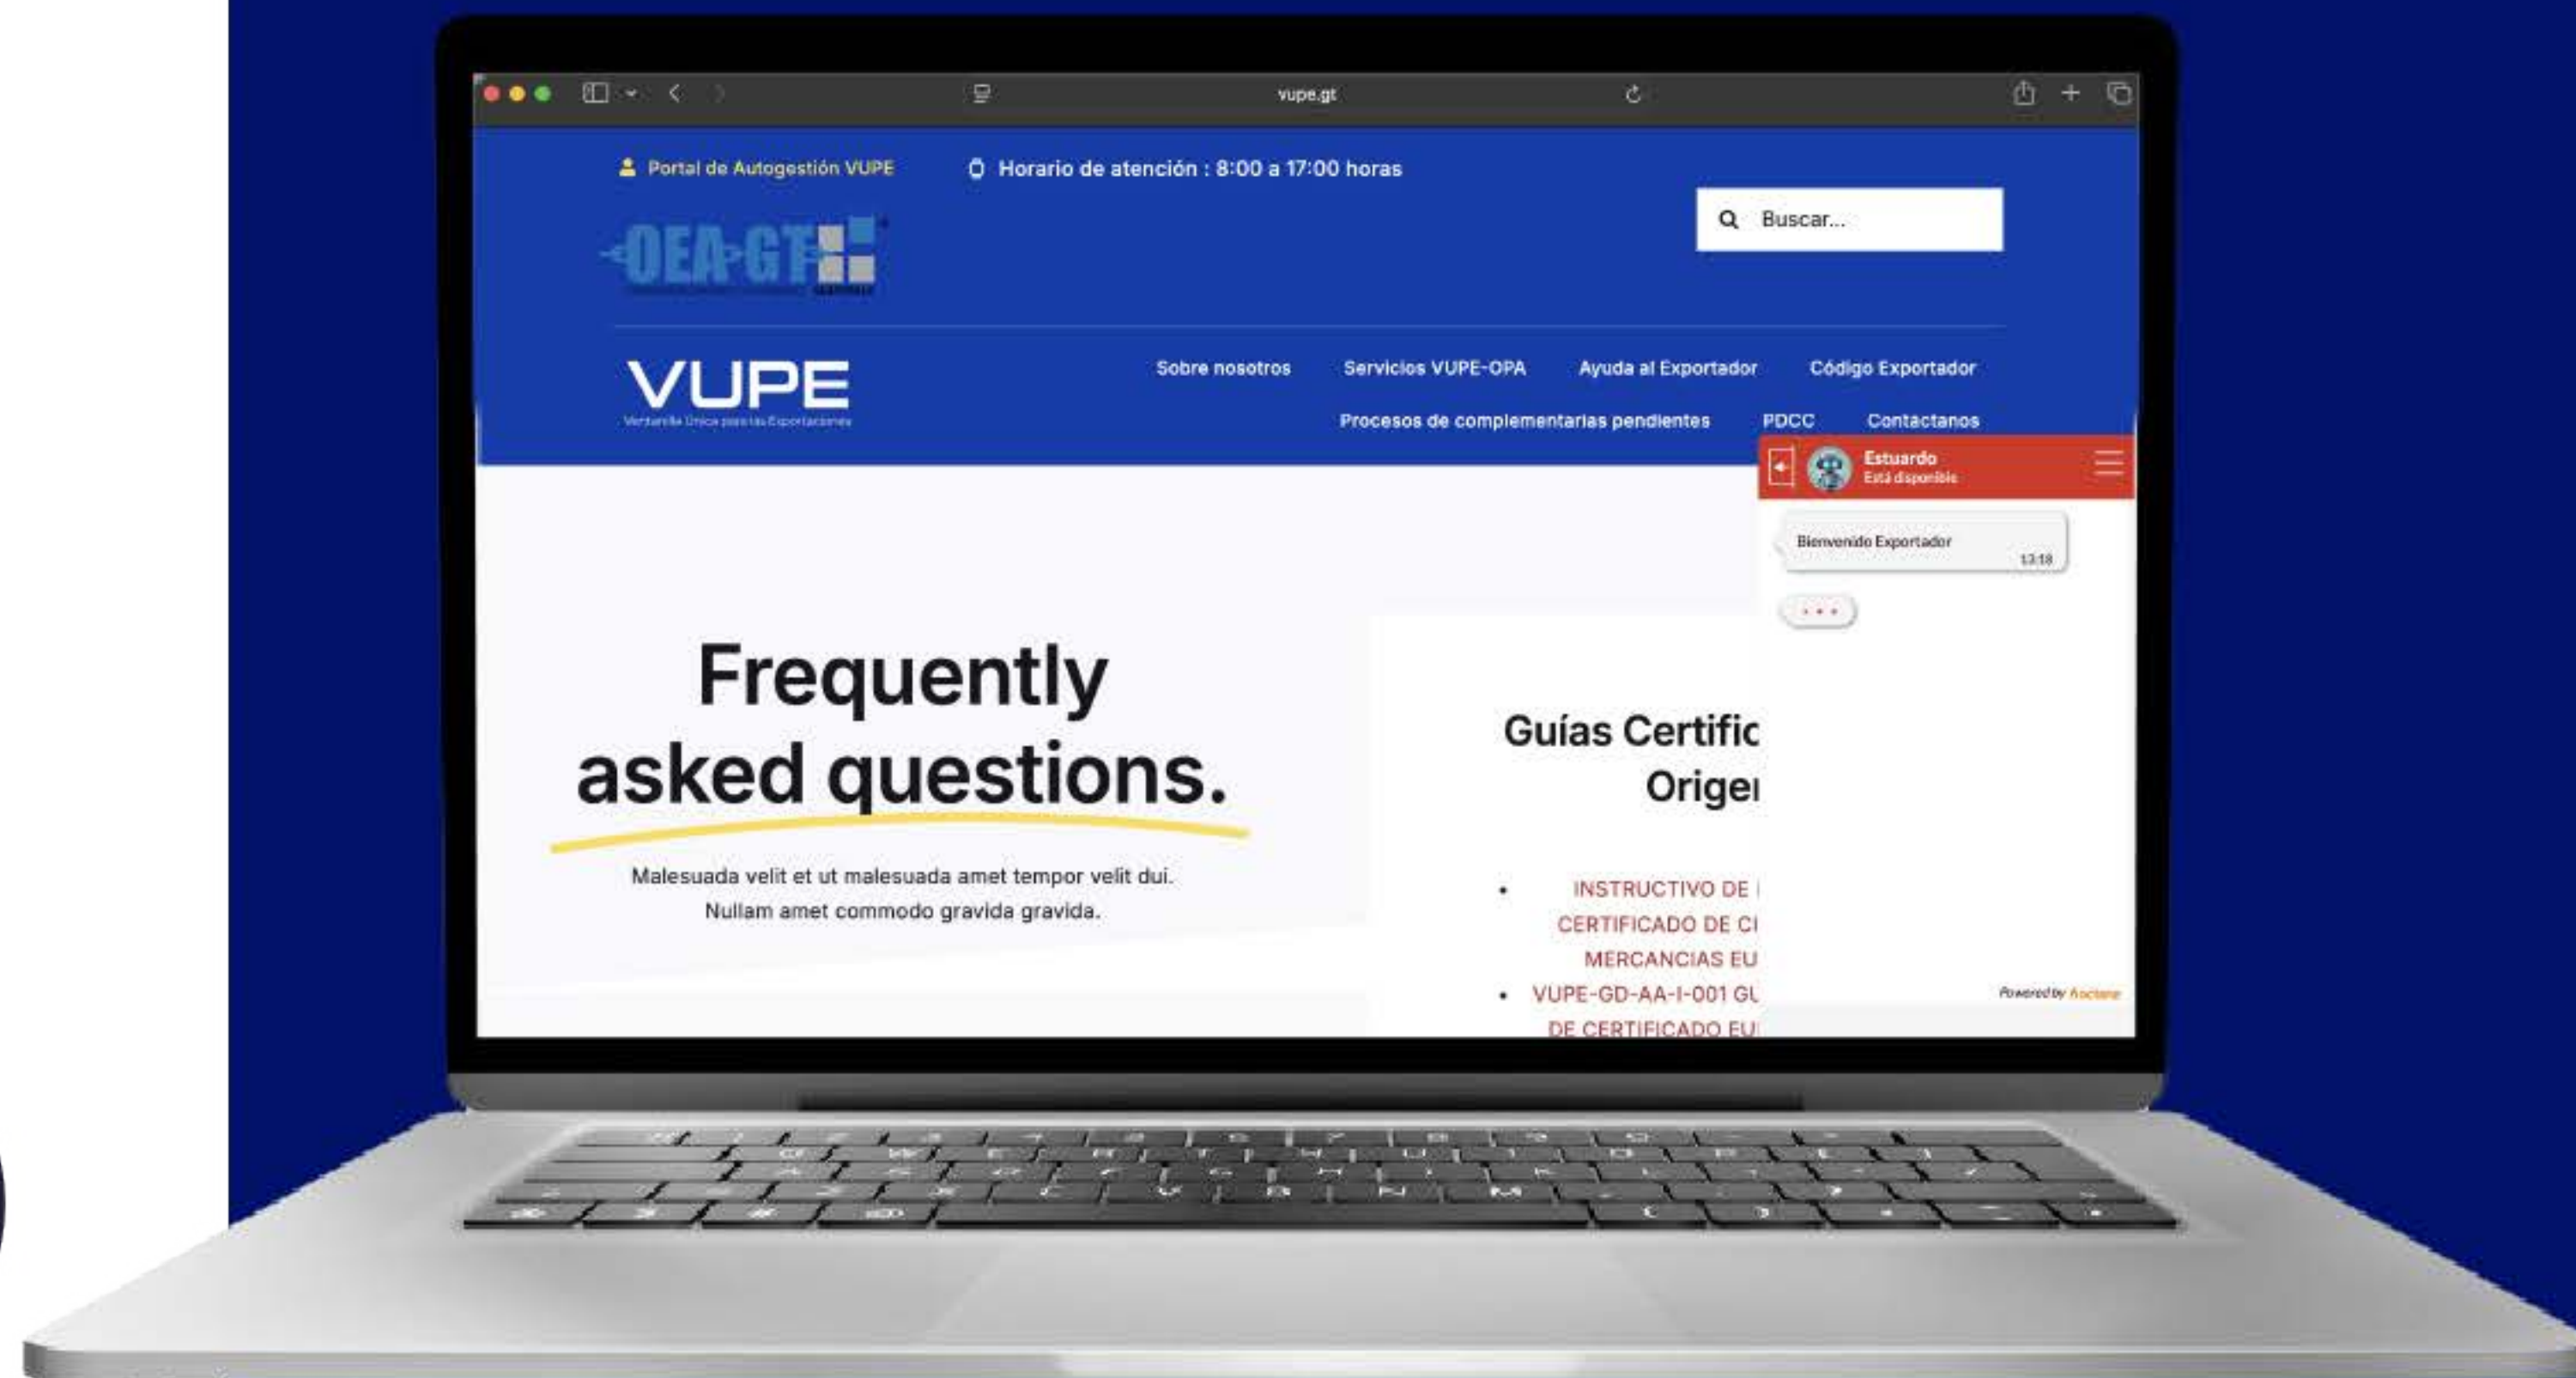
vupe.gt

Portal de Autogestión VUPE

Horario de atención : 8:00 a 17:00 horas

Buscar...

OEA-GT

VUPE
Ventanilla Única para las Exportaciones

Sobre nosotros
Servicios VUPE-OPA
Ayuda al Exportador
Código Exportador
Procesos de complementarias pendientes
PDCC
Contactanos

Estuardo
Está disponible

Bienvenido Exportador
13:18

Frequently asked questions.

Malesuada velit et ut malesuada amet tempor velit dui. Nullam amet commodo gravida gravida.

Guías Certific Origei

- INSTRUCTIVO DE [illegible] CERTIFICADO DE C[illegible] MERCANCIAS EU
- VUPE-GD-AA-I-001 GU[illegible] DE CERTIFICADO EU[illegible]

Powered by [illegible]